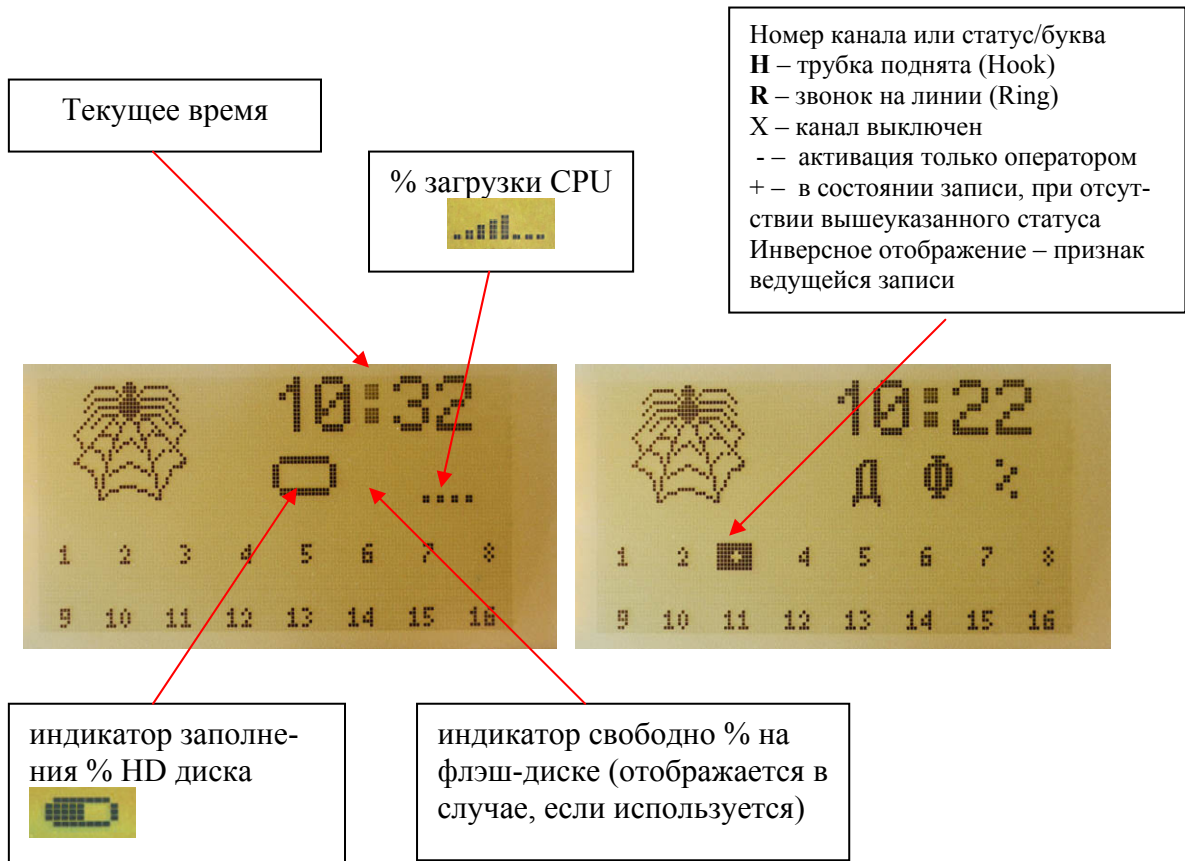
Текущее время

% загрузки CPU

Номер канала или статус/буква
**H** – трубка поднята (Hook)
**R** – звонок на линии (Ring)
X – канал выключен
- – активация только оператором
+ – в состоянии записи, при отсутствии вышеуказанного статуса
Инверсное отображение – признак ведущейся записи

10:32

1 2 3 4 5 6 7 8
9 10 11 12 13 14 15 16

10:22

Д Ф %

1 2 4 5 6 7 8
9 10 11 12 13 14 15 16

индикатор заполнения % HD диска

индикатор свободно % на флэш-диске (отображается в случае, если используется)